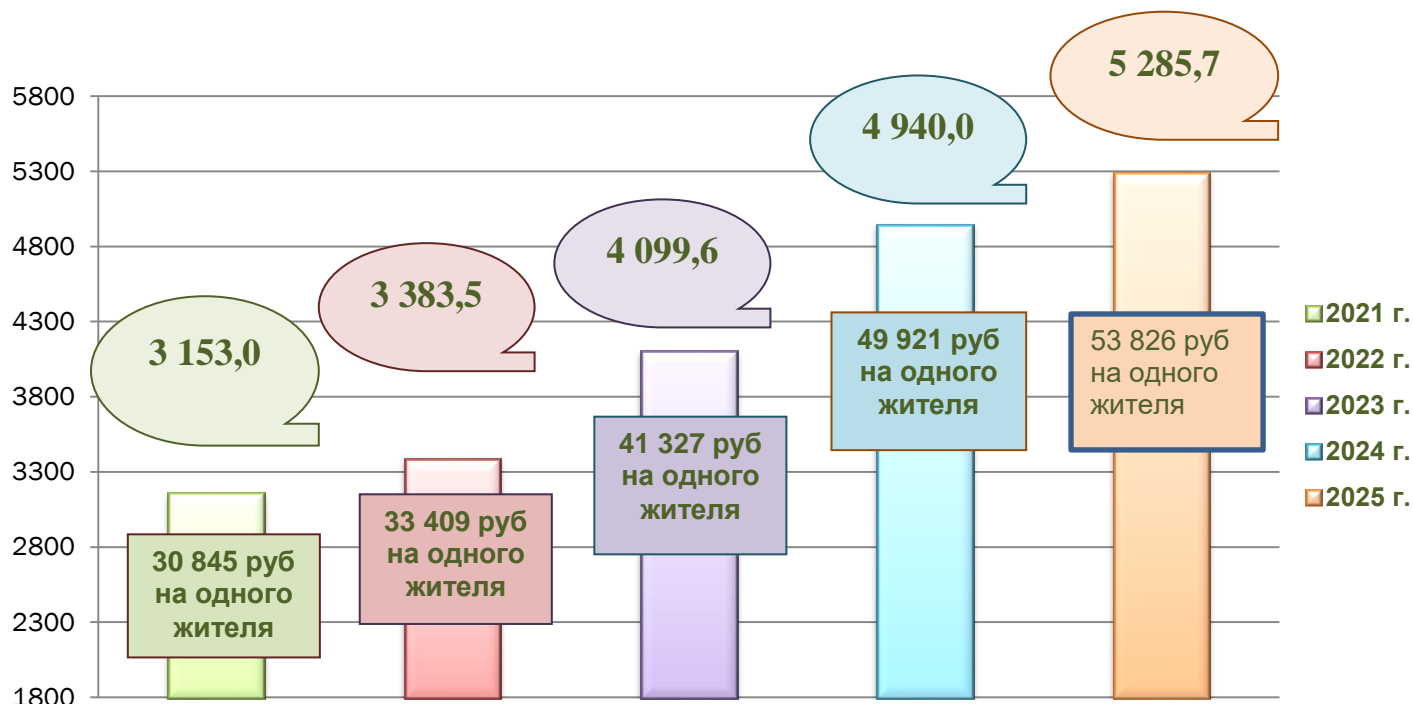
5800
5300
4800
4300
3800
3300
2800
2300
1800

3 153,0
3 383,5
4 099,6
4 940,0
5 285,7

30 845 руб на одного жителя
33 409 руб на одного жителя
41 327 руб на одного жителя
49 921 руб на одного жителя
53 826 руб на одного жителя

2021 г.
2022 г.
2023 г.
2024 г.
2025 г.